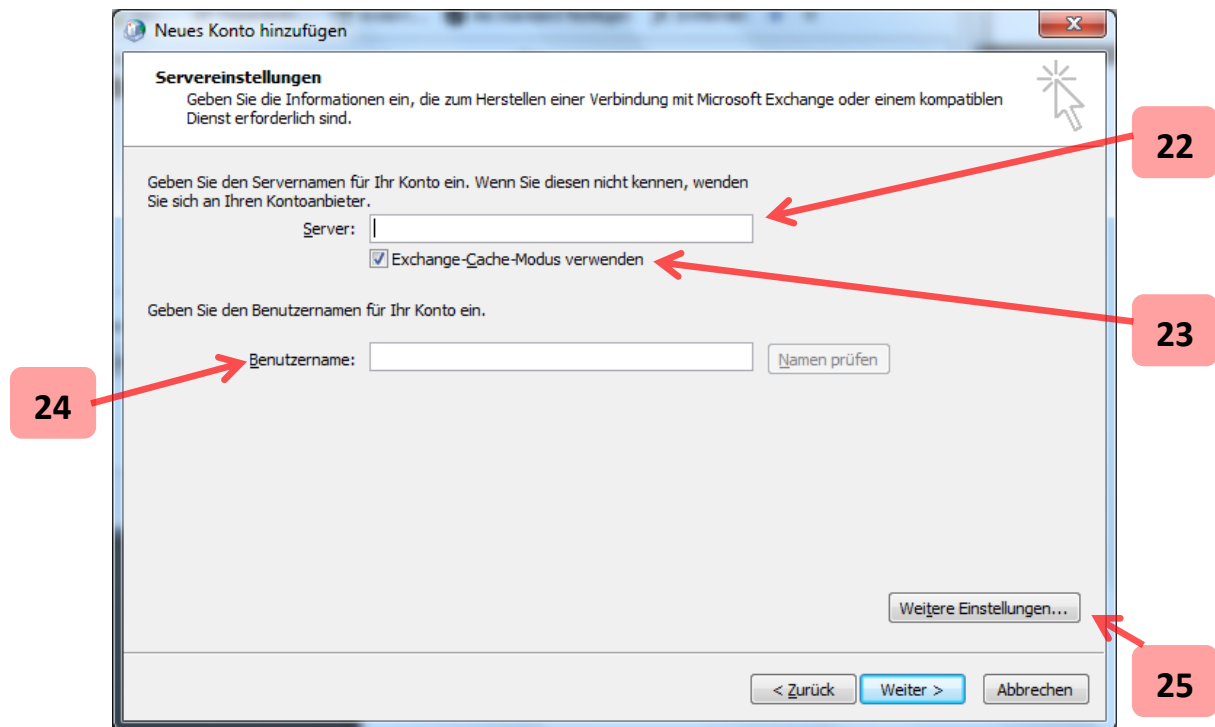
Neues Konto hinzufügen

Servereinstellungen
Geben Sie die Informationen ein, die zum Herstellen einer Verbindung mit Microsoft Exchange oder einem kompatiblen Dienst erforderlich sind.

22

Geben Sie den Servernamen für Ihr Konto ein. Wenn Sie diesen nicht kennen, wenden Sie sich an Ihren Kontoanbieter.

Server:

Exchange-Cache-Modus verwenden

23

Geben Sie den Benutzernamen für Ihr Konto ein.

24

Benutzername:

Namen prüfen

Weitere Einstellungen...

25

< Zurück

Weiter >

Abbrechen